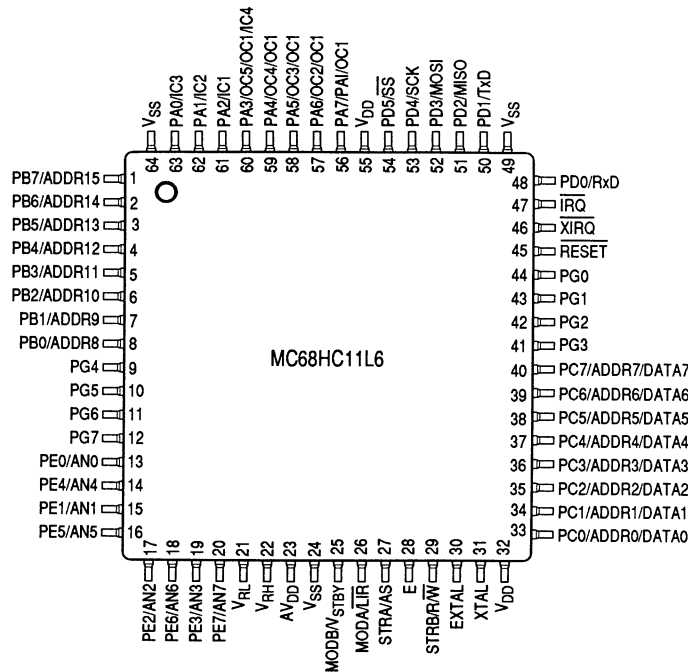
$V_{SS}$ PA0/IC3 PA1/IC2 PA2/IC1 PA3/OC5/OC1/IC4 PA4/OC4/OC1 PA5/OC3/OC1 PA6/OC2/OC1 PA7/PAI/OC1 $V_{DD}$ PD5/$\overline{SS}$ PD4/SCK PD3/MOSI PD2/MISO PD1/TxD $V_{SS}$

64 63 62 61 60 59 58 57 56 55 54 53 52 51 50 49

PB7/ADDR15 1
PB6/ADDR14 2
PB5/ADDR13 3
PB4/ADDR12 4
PB3/ADDR11 5
PB2/ADDR10 6
PB1/ADDR9 7
PB0/ADDR8 8
PG4 9
PG5 10
PG6 11
PG7 12
PE0/AN0 13
PE4/AN4 14
PE1/AN1 15
PE5/AN5 16

48 PD0/RxD
47 $\overline{IRQ}$
46 $\overline{XIRQ}$
45 $\overline{RESET}$
44 PG0
43 PG1
42 PG2
41 PG3
40 PC7/ADDR7/DATA7
39 PC6/ADDR6/DATA6
38 PC5/ADDR5/DATA5
37 PC4/ADDR4/DATA4
36 PC3/ADDR3/DATA3
35 PC2/ADDR2/DATA2
34 PC1/ADDR1/DATA1
33 PC0/ADDR0/DATA0

MC68HC11L6

17 18 19 20 21 22 23 24 25 26 27 28 29 30 31 32

PE2/AN2 PE6/AN6 PE3/AN3 PE7/AN7 $V_{RL}$ $V_{RH}$ $AV_{DD}$ $V_{SS}$ MODB/$V_{STBY}$ MODA/$\overline{LIR}$ STRA/AS E STRB/R/$\overline{W}$ EXTAL XTAL $V_{DD}$